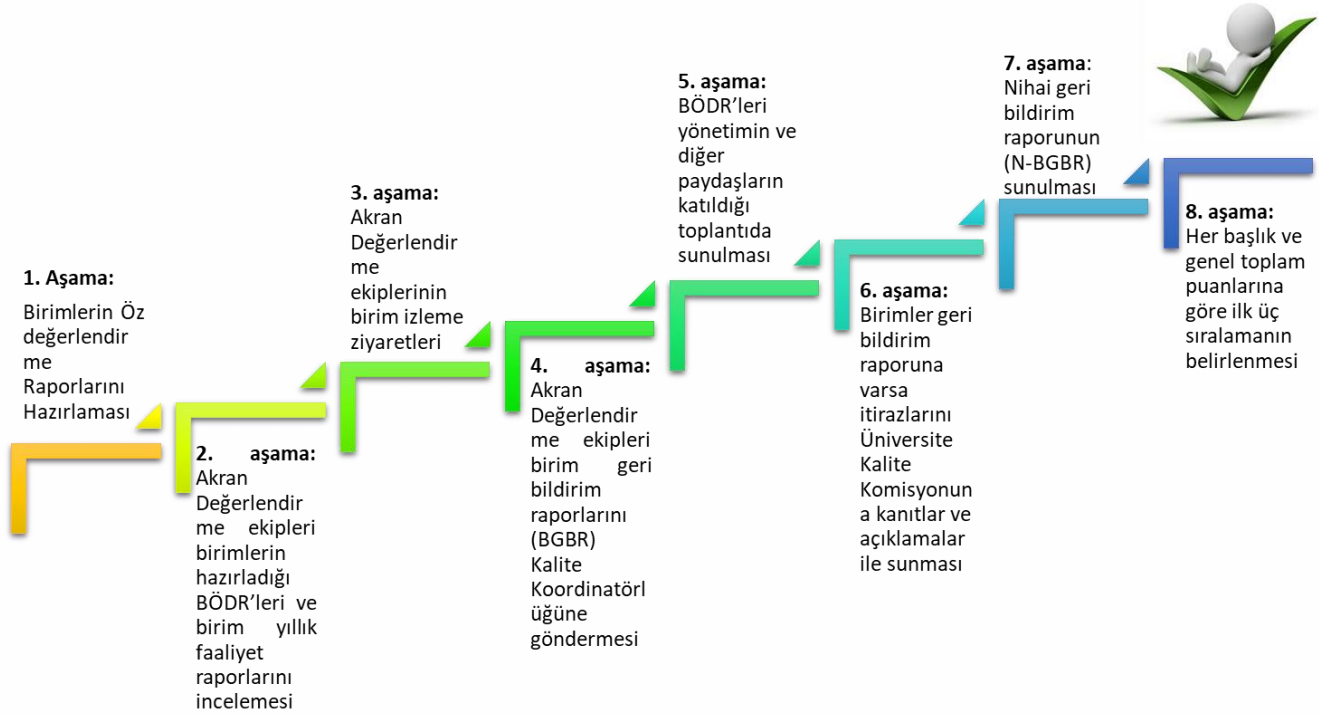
1. Aşama:

Birimlerin Öz değerlendirme Raporlarını Hazırlaması

2. aşama: Akran Değerlendirme ekipleri birimlerin hazırladığı BÖDR'leri ve birim yıllık faaliyet raporlarını incelemesi

3. aşama: Akran Değerlendirme ekiplerinin birim izleme ziyaretleri

4. aşama: Akran Değerlendirme ekipleri birim geri bildirim raporlarını (BGBR) Kalite Koordinatörlüğüne göndermesi

5. aşama: BÖDR'leri yönetimin ve diğer paydaşların katıldığı toplantıda sunulması

6. aşama: Birimler geri bildirim raporuna varsa itirazlarını Üniversite Kalite Komisyonuna kanıtlar ve açıklamalar ile sunması

7. aşama: Nihai geri bildirim raporunun (N-BGBR) sunulması

8. aşama: Her başlık ve genel toplam puanlarına göre ilk üç sıralamanın belirlenmesi